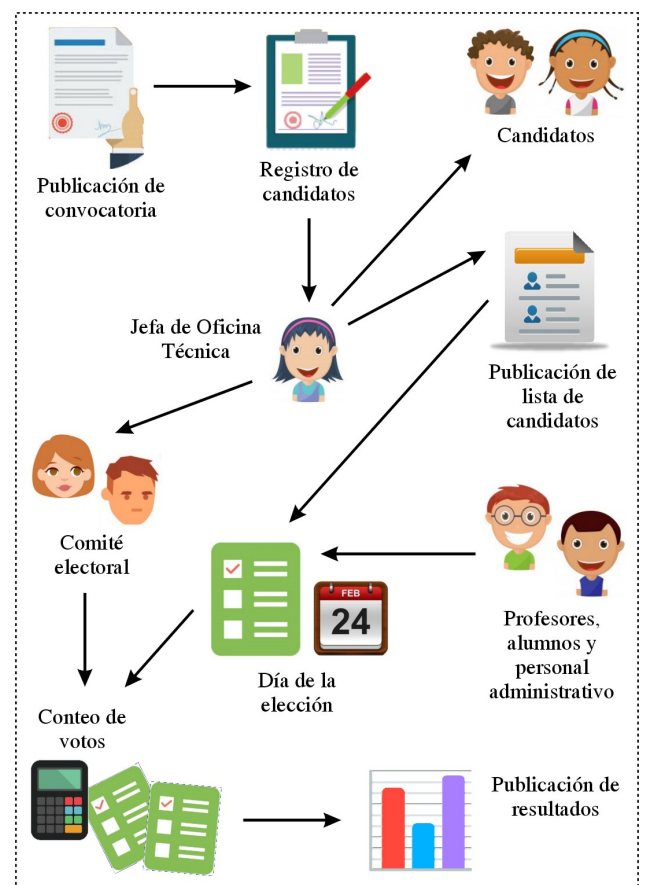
Publicación de convocatoria

Registro de candidatos

Candidatos

Jefa de Oficina Técnica

Publicación de lista de candidatos

Comité electoral

FEB
24

Día de la elección

Profesores, alumnos y personal administrativo

Conteo de votos

Publicación de resultados